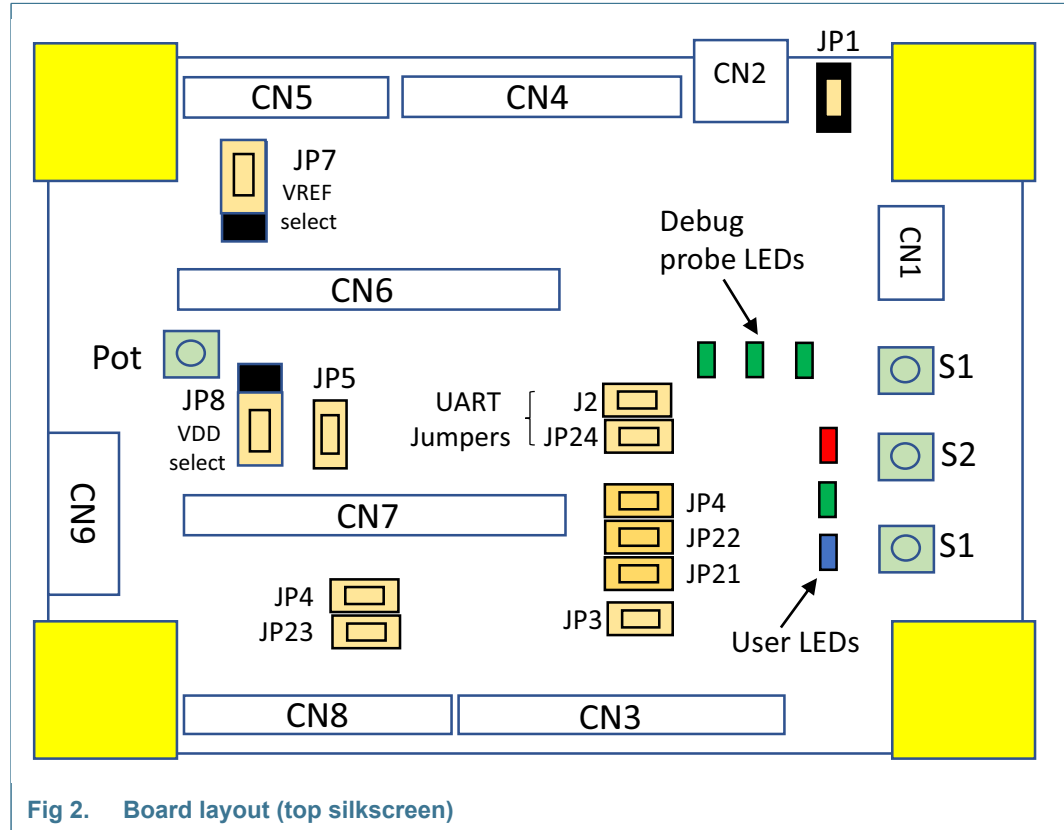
CN5
CN4
CN2
JP1
JP7
VREF
select
Debug
probe LEDs
CN1
CN6
Pot
JP8
VDD
select
JP5
UART
Jumpers
J2
JP24
S1
S2
CN9
CN7
JP4
JP22
JP21
S1
JP4
JP23
JP3
User LEDs
CN8
CN3

Fig 2. Board layout (top silkscreen)